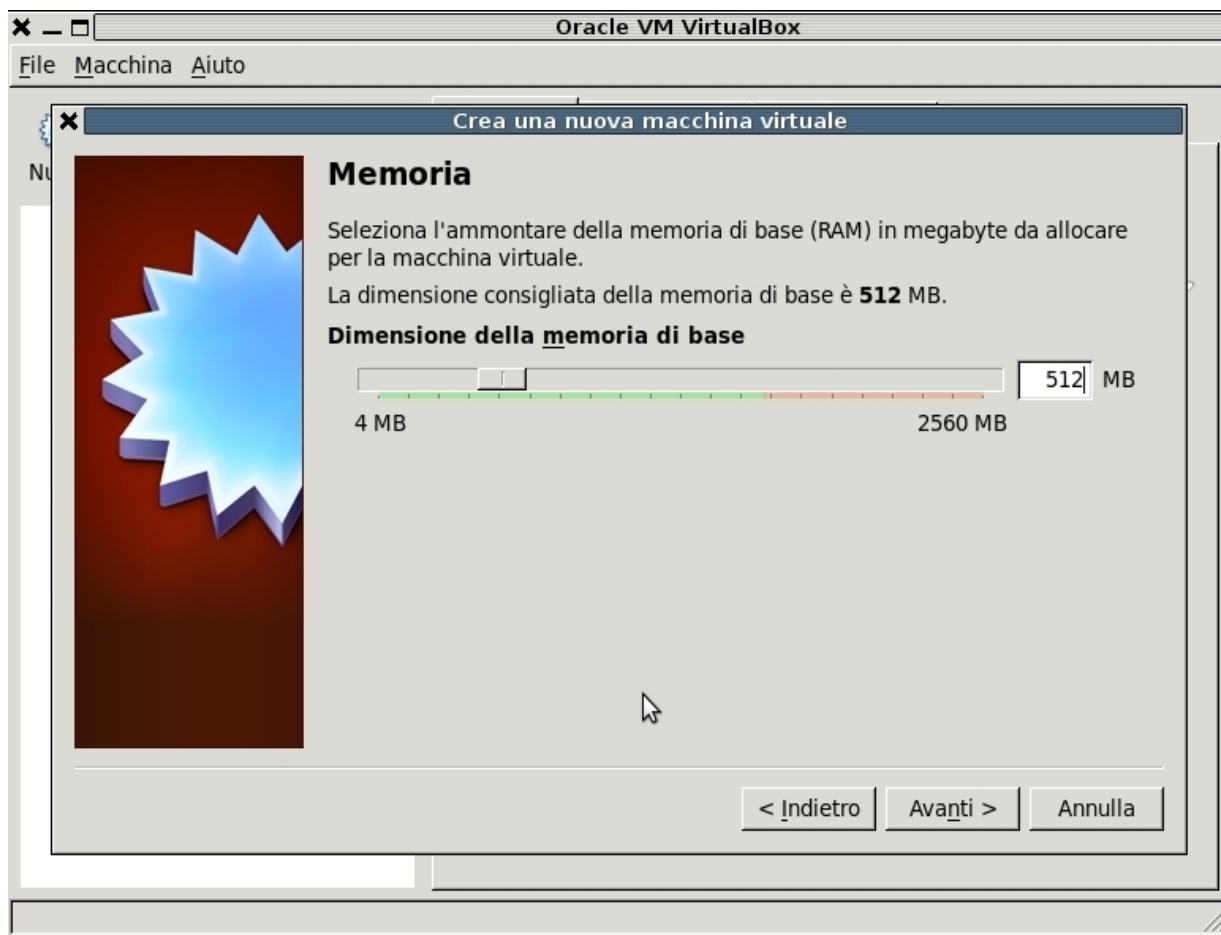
Oracle VM VirtualBox

File Macchina Aiuto

Nu

Crea una nuova macchina virtuale

**Memoria**

Seleziona l'ammontare della memoria di base (RAM) in megabyte da allocare per la macchina virtuale.

La dimensione consigliata della memoria di base è **512** MB.

**Dimensione della memoria di base**

512 MB

4 MB

2560 MB

< Indietro Avanti > Annulla